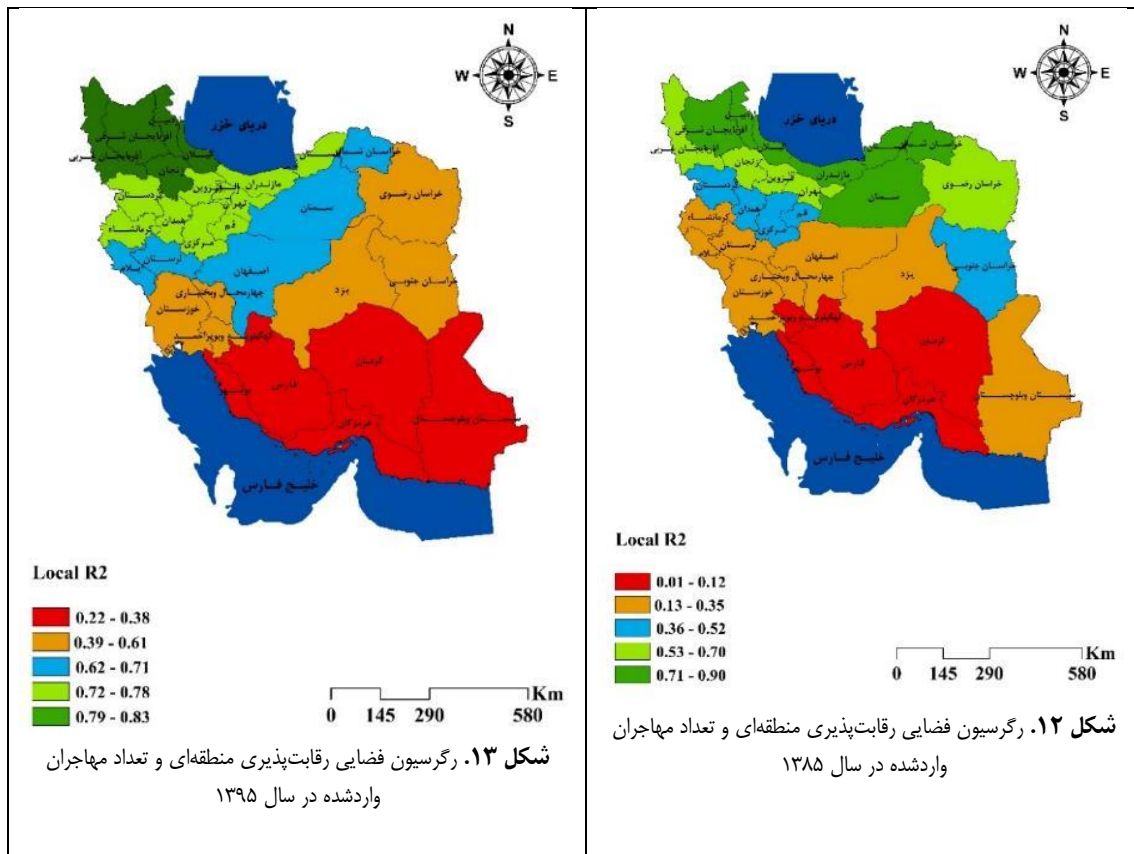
N
W E
S

دریای خزر
آذربایجان غربی
آذربایجان شرقی
اردبیل
زنجان
گیلان
کردستان
قزوین
مازندران
گلستان
خراسان شمالی
همدان
تهران
کرمانشاه
مرکزی
قم
سمنان
خراسان رضوی
ایلام
لرستان
اصفهان
چهارمحال وبختیاری
خوزستان
کهگیلویه و بویراحمد
یزد
خراسان جنوبی
فارس
بوشهر
کرمان
هرمزگان
سیستان وبلوچستان
خلیج فارس

Local R2

| |
|---|
| 0.22 - 0.38 |
| 0.39 - 0.61 |
| 0.62 - 0.71 |
| 0.72 - 0.78 |
| 0.79 - 0.83 |

Km
0 145 290 580

**شکل ۱۳.** رگرسیون فضایی رقابت‌پذیری منطقه‌ای و تعداد مهاجران واردشده در سال ۱۳۹۵

N
W E
S

دریای خزر
آذربایجان غربی
آذربایجان شرقی
اردبیل
زنجان
گیلان
کردستان
قزوین
مازندران
گلستان
خراسان شمالی
همدان
تهران
کرمانشاه
مرکزی
قم
سمنان
خراسان رضوی
ایلام
لرستان
اصفهان
چهارمحال وبختیاری
خوزستان
کهگیلویه و بویراحمد
یزد
خراسان جنوبی
فارس
بوشهر
کرمان
هرمزگان
سیستان وبلوچستان
خلیج فارس

Local R2

| |
|---|
| 0.01 - 0.12 |
| 0.13 - 0.35 |
| 0.36 - 0.52 |
| 0.53 - 0.70 |
| 0.71 - 0.90 |

Km
0 145 290 580

**شکل ۱۲.** رگرسیون فضایی رقابت‌پذیری منطقه‌ای و تعداد مهاجران واردشده در سال ۱۳۸۵